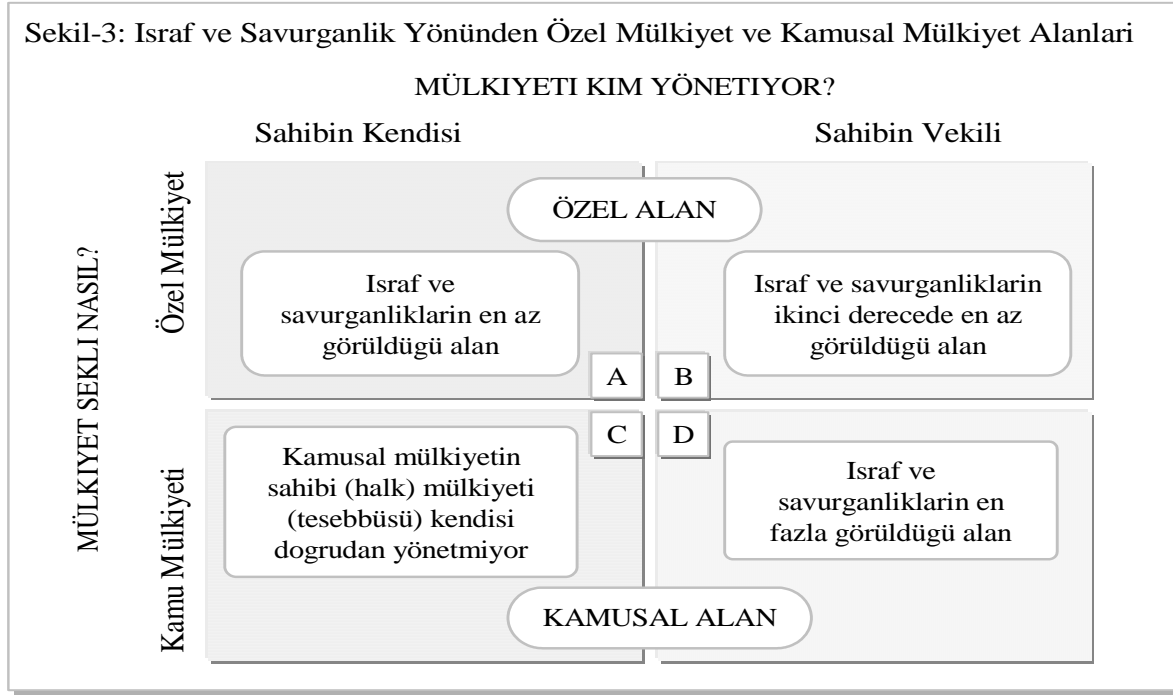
Sekil-3: Israf ve Savurganlik Yönünden Özel Mülkiyet ve Kamusal Mülkiyet Alanlari

MÜLKIYETI KIM YÖNETIYOR?

Sahibin Kendisi

Sahibin Vekili

MÜLKIYET SEKLI NASIL?

Özel Mülkiyet

ÖZEL ALAN

Israf ve savurganliklarin en az görüldügü alan

Israf ve savurganliklarin ikinci derecede en az görüldügü alan

A

B

C

D

Kamu Mülkiyeti

Kamusal mülkiyetin sahibi (halk) mülkiyeti (tesebbüsü) kendisi dogrudan yönetmiyor

Israf ve savurganliklarin en fazla görüldügü alan

KAMUSAL ALAN